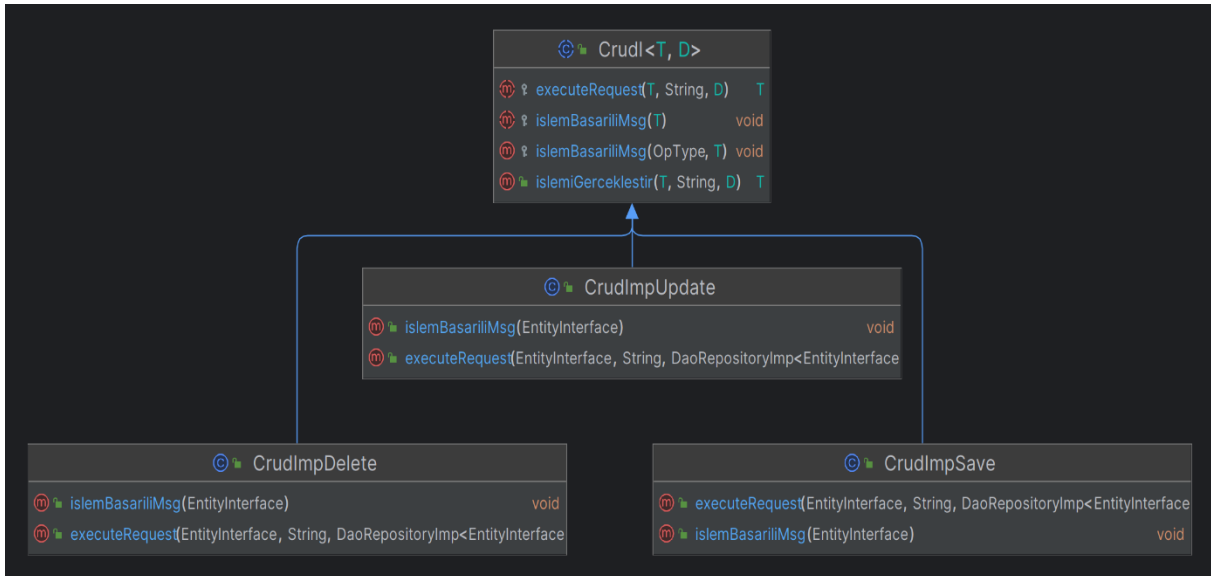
CrudI<T, D>

executeRequest(T, String, D) T
islemBasariliMsg(T) void
islemBasariliMsg(OpType, T) void
islemiGerceklestir(T, String, D) T

CrudImpUpdate

islemBasariliMsg(EntityInterface) void
executeRequest(EntityInterface, String, DaoRepositoryImp<EntityInterface

CrudImpDelete

islemBasariliMsg(EntityInterface) void
executeRequest(EntityInterface, String, DaoRepositoryImp<EntityInterface

CrudImpSave

executeRequest(EntityInterface, String, DaoRepositoryImp<EntityInterface
islemBasariliMsg(EntityInterface) void